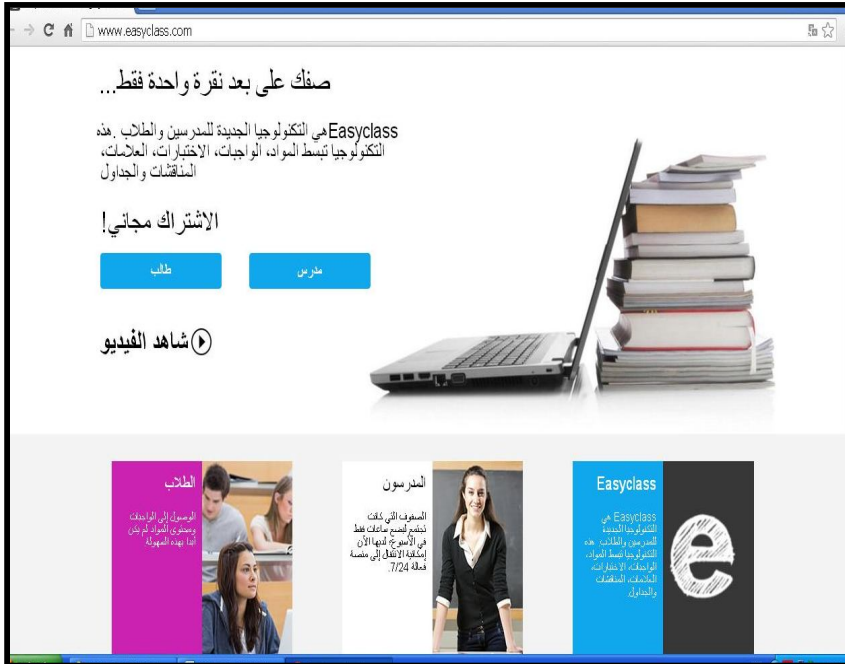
www.easyclass.com

صفك على بعد نقرة واحدة فقط...

Easyclassهي التكنولوجيا الجديدة للمدرسين والطلاب .هذه التكنولوجيا تبسط المواد، الواجبات، الاختبارات، العلامات، المناقشات والجداول

الاشتراك مجاني!

طالب

مدرس

شاهد الفيديو

الطلاب

الوصول إلى الواجبات ومحتوى المواد لم يكن أبدا بهذه السهولة

المدرسون

الصفوف التي كانت تجتمع لبضع ساعات فقط في الأسبوع، لديها الآن إمكانية الانتقال إلى منصة فعالة 7/24.

Easyclass

Easyclass هي التكنولوجيا الجديدة للمدرسين والطلاب .هذه التكنولوجيا تبسط المواد، الواجبات، الاختبارات، العلامات، المناقشات والجداول

e